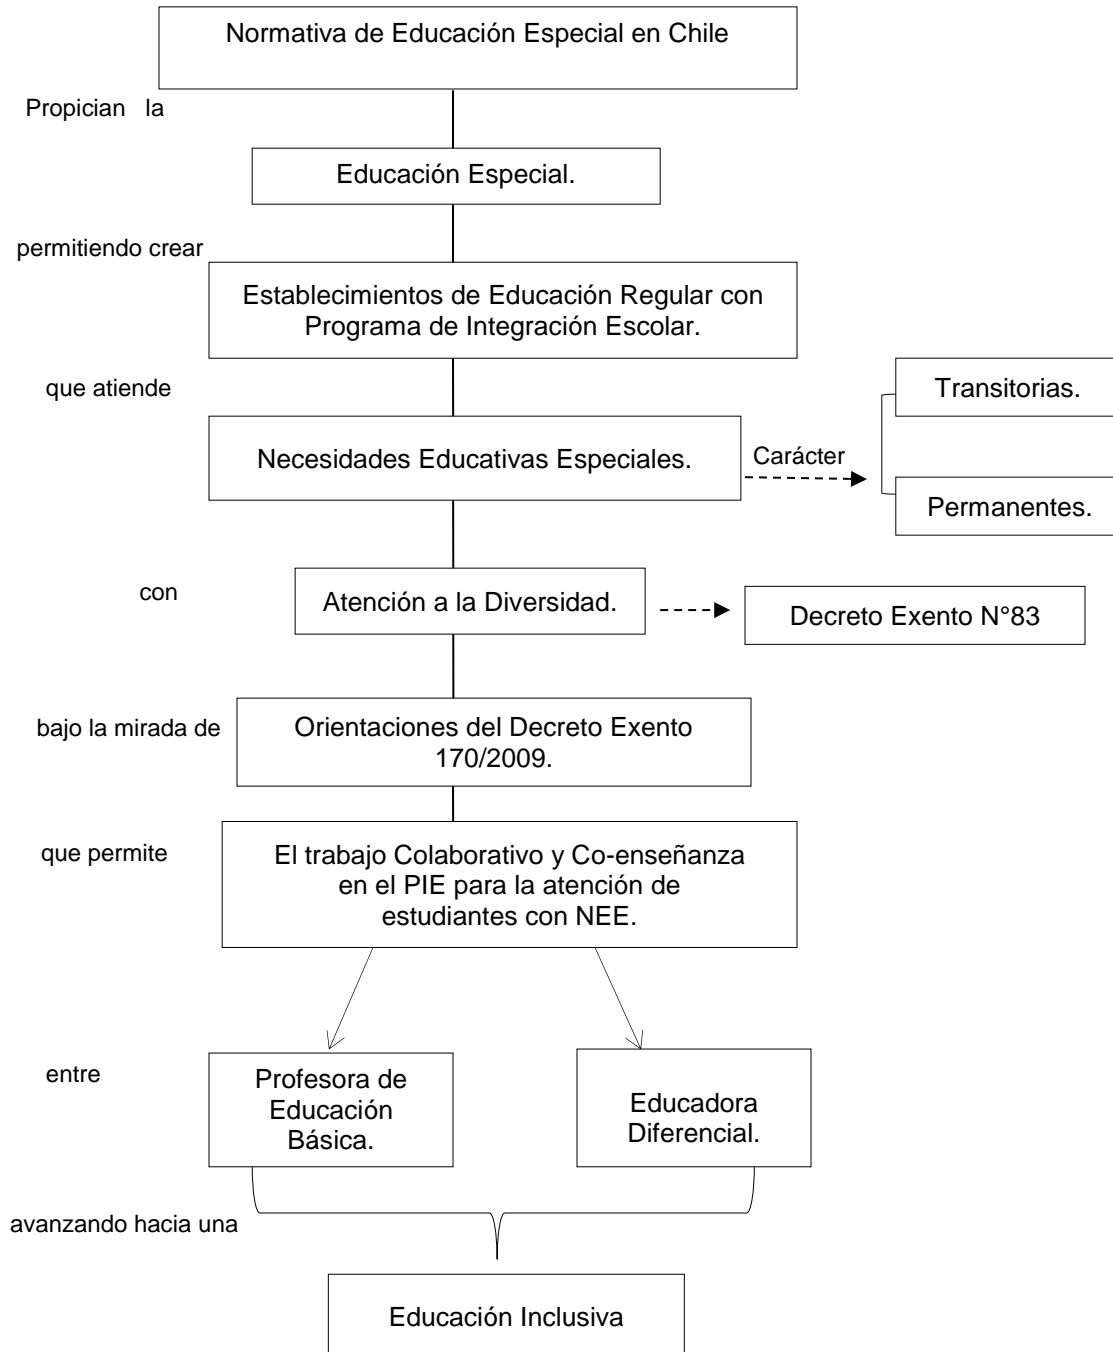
Normativa de Educación Especial en Chile

Propician la

Educación Especial.

permitiendo crear

Establecimientos de Educación Regular con Programa de Integración Escolar.

que atiende

Necesidades Educativas Especiales.

Carácter

Transitorias.

Permanentes.

con

Atención a la Diversidad.

Decreto Exento N°83

bajo la mirada de

Orientaciones del Decreto Exento 170/2009.

que permite

El trabajo Colaborativo y Co-enseñanza en el PIE para la atención de estudiantes con NEE.

entre

Profesora de Educación Básica.

Educadora Diferencial.

avanzando hacia una

Educación Inclusiva